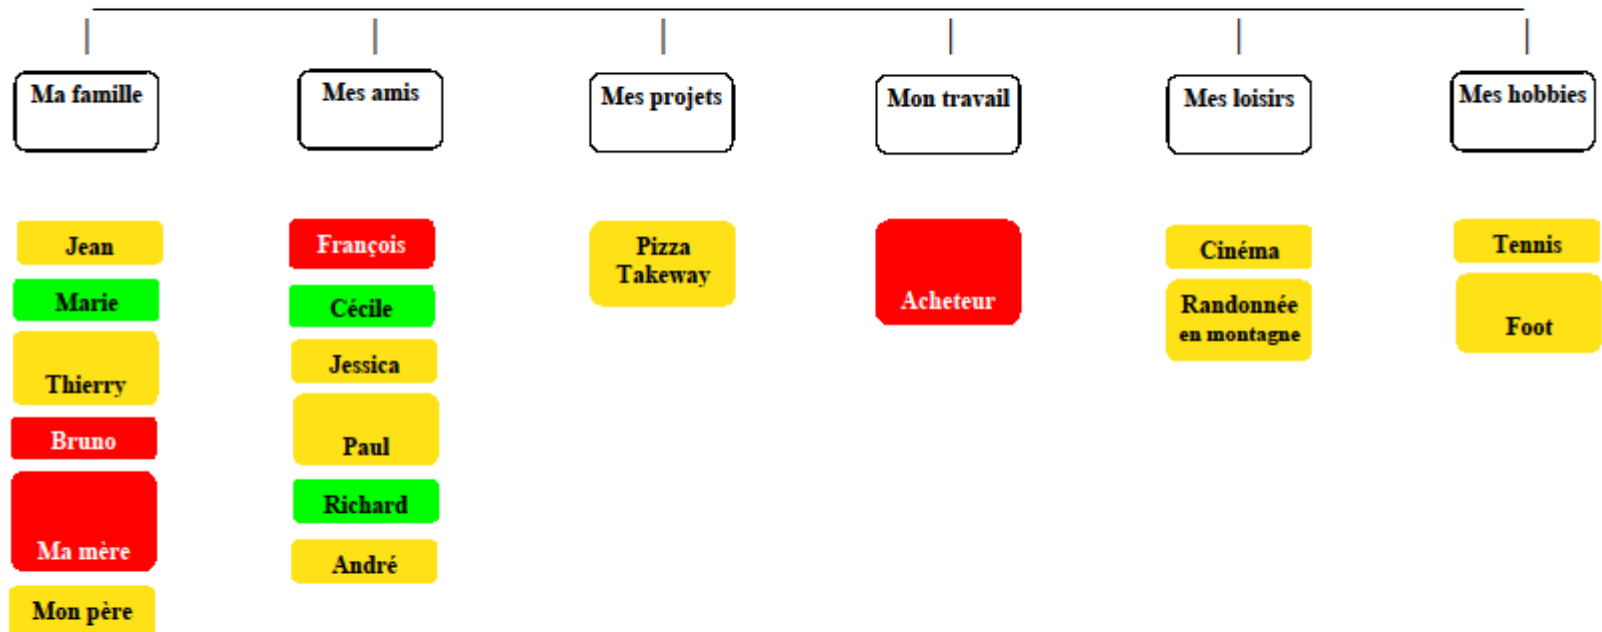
Ma famille

Jean

Marie

Thierry

Bruno

Ma mère

Mon père

Mes amis

François

Cécile

Jessica

Paul

Richard

André

Mes projets

Pizza Takeway

Mon travail

Acheteur

Mes loisirs

Cinéma

Randonnée en montagne

Mes hobbies

Tennis

Foot